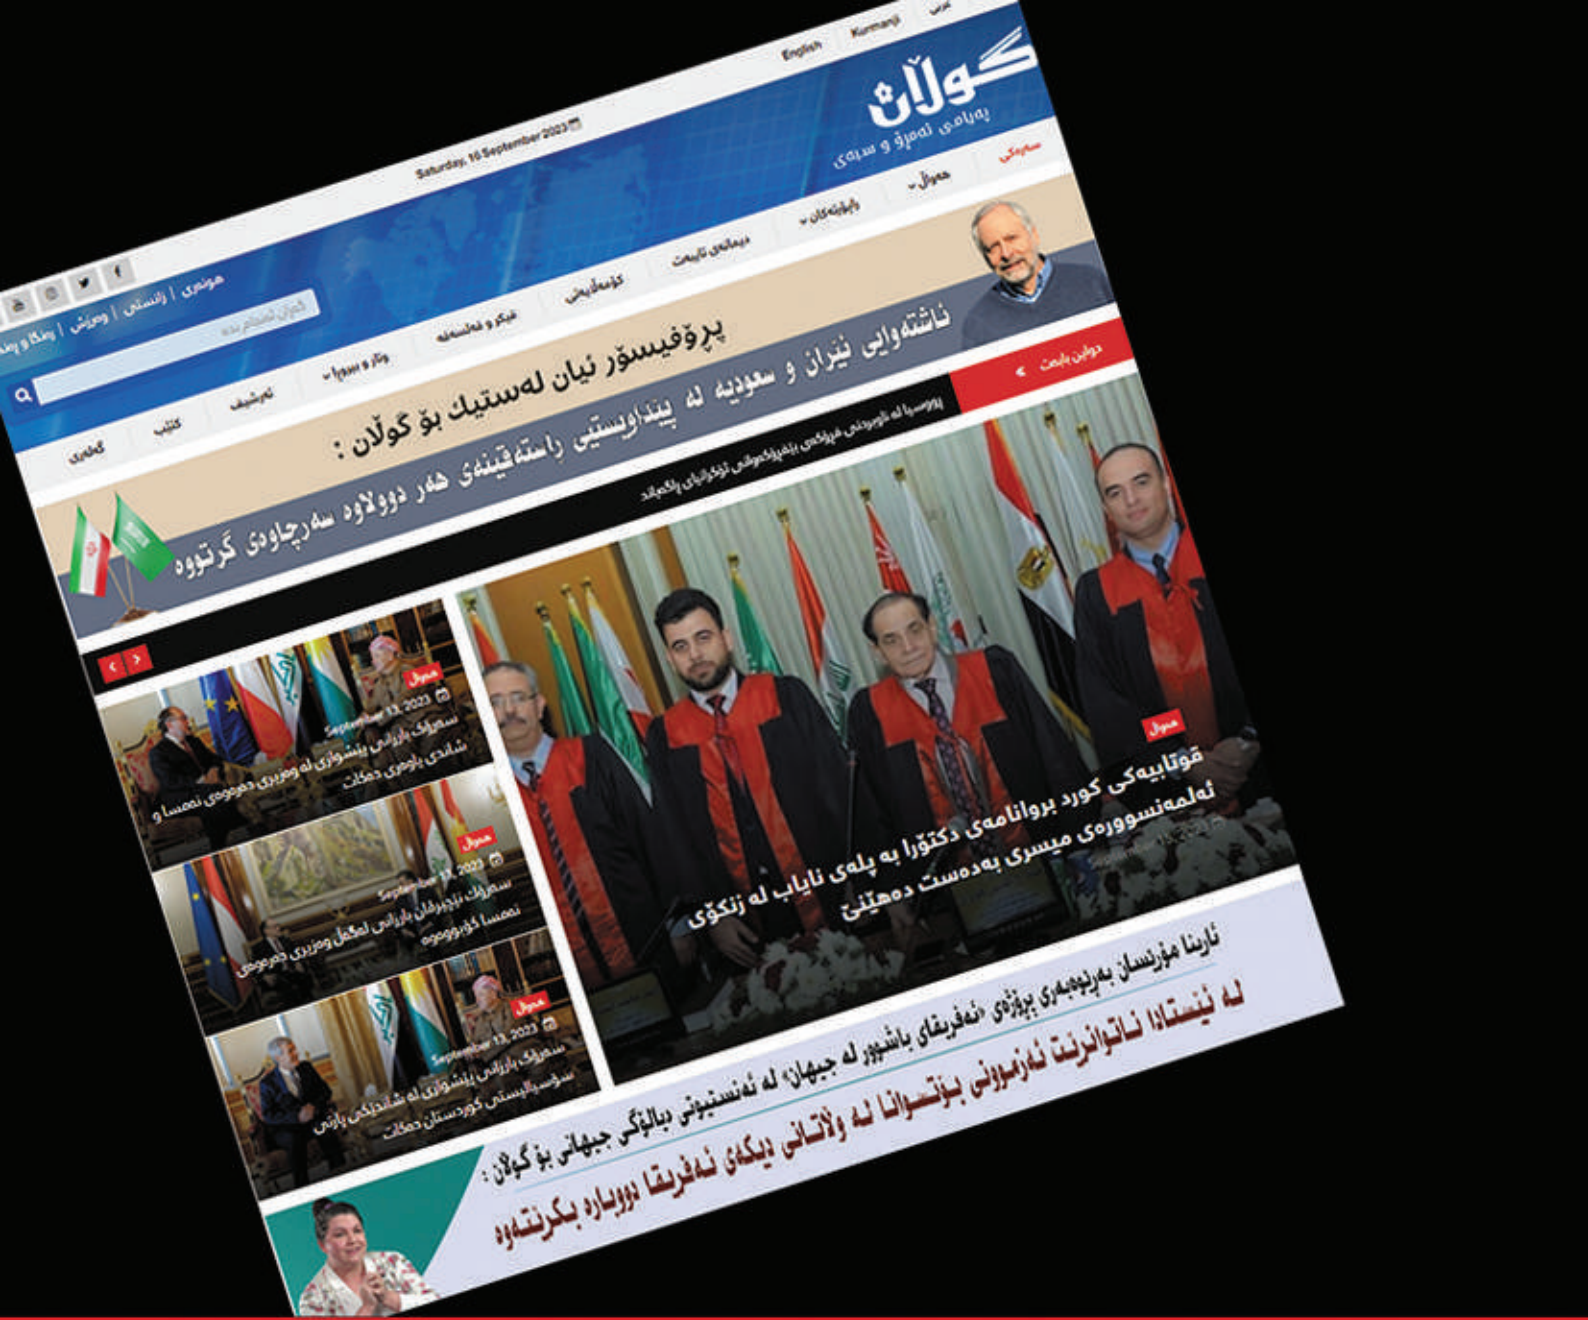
عربی Kurmanji English

گوڵان
پەیامی ئەمڕۆ و سبەی

Saturday, 16 September 2023

هونەری | زانستی | وەرزش | ڕیکلام و پ

گوڵان تەسکیر بده

سەرەکی | هەواڵ | بابەتەکان | دیمانەی تایبەت | کۆمەڵایەتی | فیکر و فەلسەفە | وتار و بیروڕا | ئەرشیف | کتێب | گەلەری

پرۆفیسۆر نیان لەستیك بۆ گوڵان :
ئاشتەوایی ئێران و سعودیە لە پێداویستیی ڕاستەقینەی هەر دوولاوە سەرچاوەی گرتووە

دوایین بابەت
ڕووسیا لە ئاوبوونی هێزەکانی بەرپرسکردنی ئۆکرانیای ڕاگەیاند

هەواڵ
September 13, 2023
سەرۆک بارزانی پێشوازی لە وەزیری دەرەوەی شاندی باوەڕی دەکات نەمسا و

هەواڵ
September 13, 2023
سەرۆک نێچیرڤان بارزانی لەگەڵ وەزیری دەرەوەی نەمسا کۆبووەوە

هەواڵ
September 13, 2023
سەرۆک بارزانی پێشوازی لە شاندێکی پارتی سۆسیالیستی کوردستان دەکات

هەواڵ
قوتابییەکی کورد بڕوانامەی دکتۆرا بە پلەی نایاب لە زنکۆی ئەلمەنسوورەی میسری بەدەست دەهێنێ

ئارینا مۆرنسان بەڕێوەبەری پرۆژەی «ئەفریقای باشتوور لە جیهان» لە ئەنستیتوتی دیالۆگی جیهانی بۆ گوڵان :
لە ئێستادا ناتوانرێت ئەزموونی بۆتسوانا لە وڵاتانی دیکەی ئەفریقا دووبارە بکرێتەوە